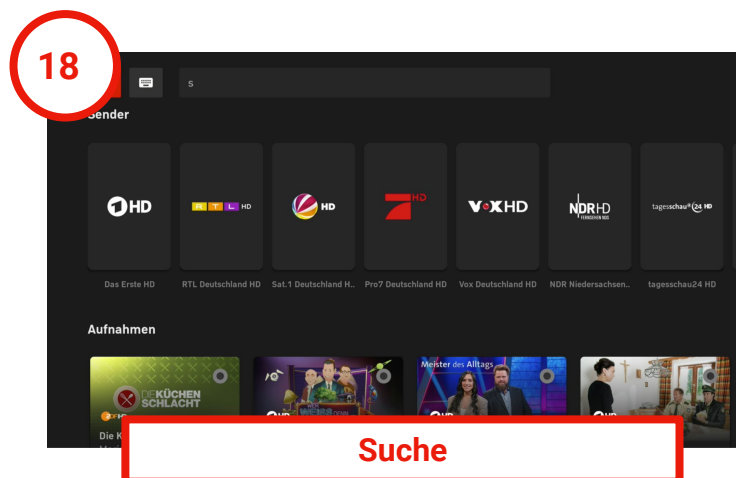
18

s

Sender

1HD
RTL HD
HD
HD
VOXHD
NDRHD FERNSEHEN NDS
tagesschau24 HD

Das Erste HD
RTL Deutschland HD
Sat.1 Deutschland H..
Pro7 Deutschland HD
Vox Deutschland HD
NDR Niedersachsen..
tagesschau24 HD

Aufnahmen

DIE KÜCHEN SCHLACHT
ZDF HD
Die K

Meister des Alltags

Suche